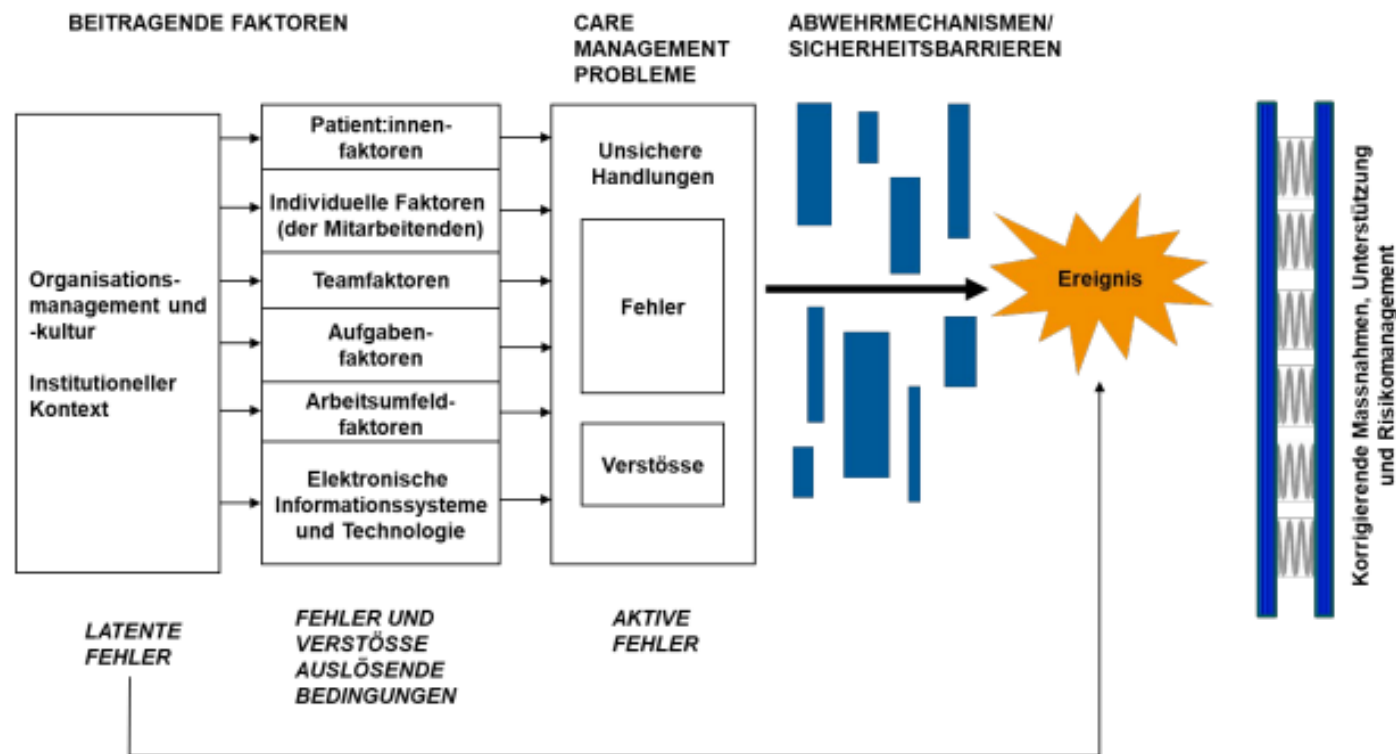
BEITRAGENDE FAKTOREN

CARE MANAGEMENT PROBLEME

ABWEHRMECHANISMEN/ SICHERHEITSBARRIEREN

Organisationsmanagement und -kultur

Institutioneller Kontext

Patient:innenfaktoren

Individuelle Faktoren (der Mitarbeitenden)

Teamfaktoren

Aufgabenfaktoren

Arbeitsumfeldfaktoren

Elektronische Informationssysteme und Technologie

Unsichere Handlungen

Fehler

Verstösse

Ereignis

Korrigierende Massnahmen, Unterstützung und Risikomanagement

LATENTE FEHLER

FEHLER UND VERSTÖSSE AUSLÖSENDE BEDINGUNGEN

AKTIVE FEHLER